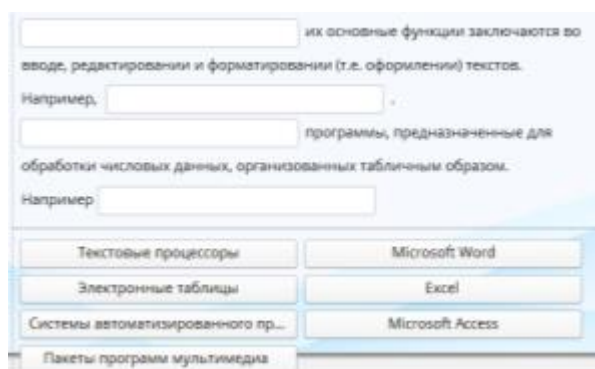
их основные функции заключаются во вводе, редактировании и форматировании (т.е. оформлении) текстов.

Например, .

программы, предназначенные для обработки числовых данных, организованных табличным образом.

Например

Текстовые процессоры

Microsoft Word

Электронные таблицы

Excel

Системы автоматизированного пр...

Microsoft Access

Пакеты программ мультимедиа